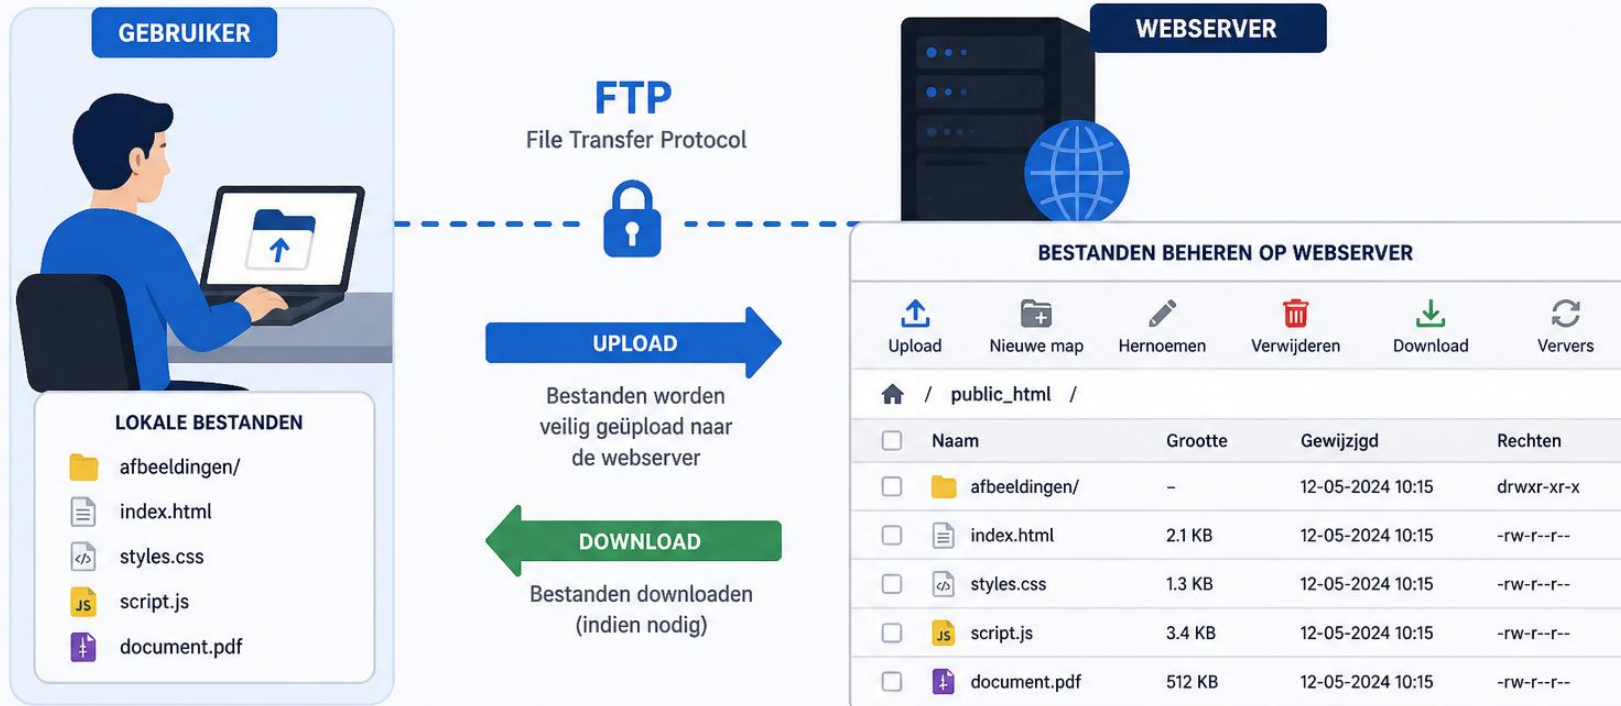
GEBRUIKER

LOKALE BESTANDEN

afbeeldingen/
index.html
styles.css
JS script.js
document.pdf

FTP
File Transfer Protocol

UPLOAD
Bestanden worden veilig geüpload naar de webserver

DOWNLOAD
Bestanden downloaden (indien nodig)

WEBSERVER

BESTANDEN BEHEREN OP WEBSERVER

Upload | Nieuwe map | Hernoemen | Verwijderen | Download | Ververs

/ public_html /

| | Naam | Grootte | Gewijzjgd | Rechten |
|---|---|---|---|---|
| | afbeeldingen/ | – | 12-05-2024 10:15 | drwxr-xr-x |
| | index.html | 2.1 KB | 12-05-2024 10:15 | -rw-r--r-- |
| | styles.css | 1.3 KB | 12-05-2024 10:15 | -rw-r--r-- |
| | JS script.js | 3.4 KB | 12-05-2024 10:15 | -rw-r--r-- |
| | document.pdf | 512 KB | 12-05-2024 10:15 | -rw-r--r-- |